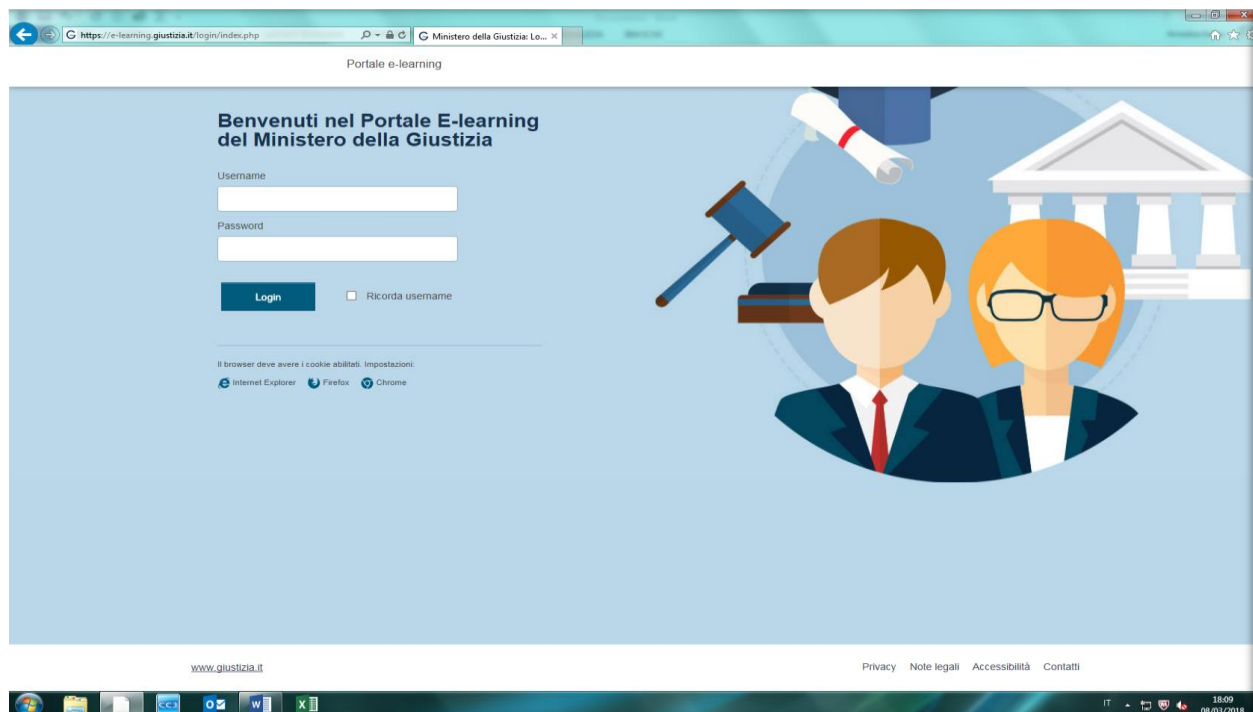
https://e-learning.giustizia.it/login/index.php

Ministero della Giustizia: Lo...

Portale e-learning

Benvenuti nel Portale E-learning del Ministero della Giustizia

Username

Password

Login

Ricorda username

Il browser deve avere i cookie abilitati. Impostazioni:

Internet Explorer Firefox Chrome

www.giustizia.it

Privacy Note legali Accessibilità Contatti

IT 18:09 08/03/2018